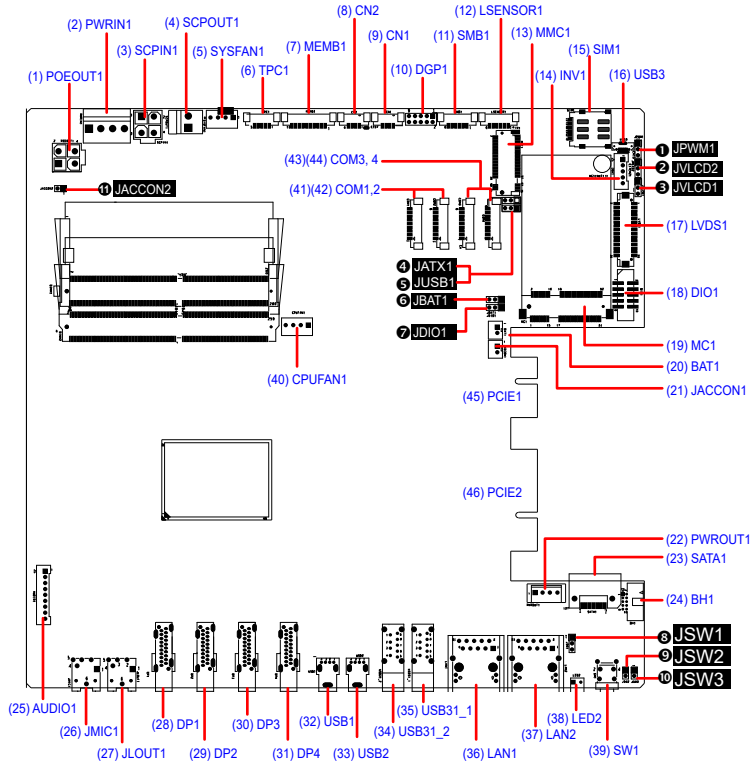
(2) PWRIN1
(4) SCPOUT1
(8) CN2
(12) LSENSOR1
(3) SCPIN1
(5) SYSFAN1
(7) MEMB1
(9) CN1
(11) SMB1
(13) MMC1
(15) SIM1
(1) POEOUT1
(6) TPC1
(10) DGP1
(14) INV1
(16) USB3
1 JPWM1
2 JVLCD2
3 JVLCD1
(43)(44) COM3, 4
(41)(42) COM1,2
11 JACCON2
(17) LVDS1
4 JATX1
5 JUSB1
(18) DIO1
6 JBAT1
7 JDIO1
(19) MC1
(20) BAT1
(40) CPUFAN1
(21) JACCON1
(45) PCIE1
(46) PCIE2
(22) PWROUT1
(23) SATA1
(24) BH1
8 JSW1
9 JSW2
10 JSW3
(25) AUDIO1
(26) JMIC1
(27) JLOUT1
(28) DP1
(29) DP2
(30) DP3
(31) DP4
(32) USB1
(33) USB2
(34) USB31_2
(35) USB31_1
(36) LAN1
(37) LAN2
(38) LED2
(39) SW1